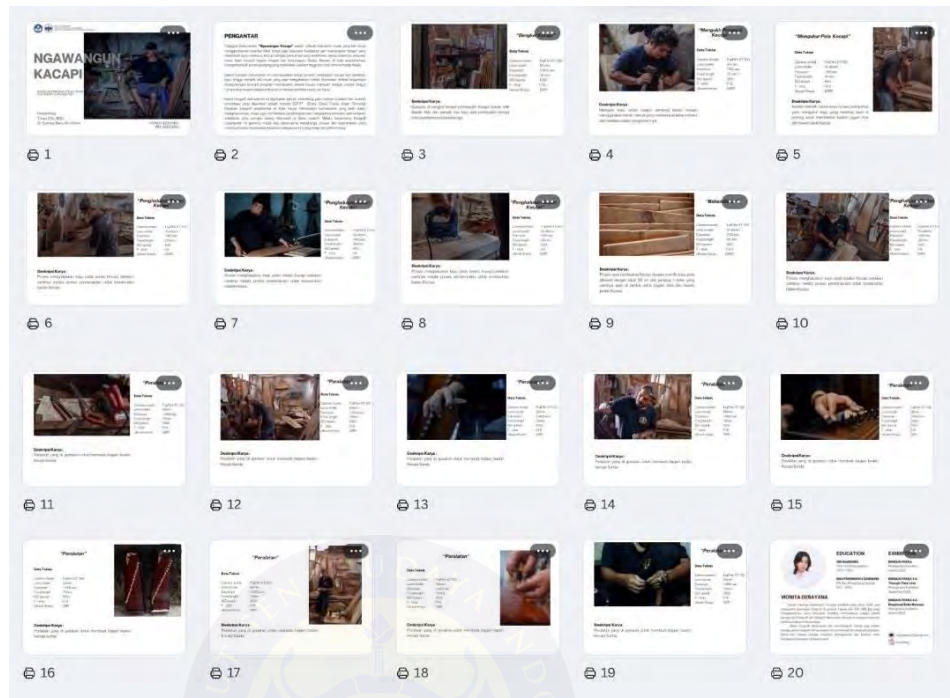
NGAWANGUN KACAPI

1

PENGANTAR

2

"Pengukuran..."

Data Teknis

Deskripsi Karya:

3

"Mengukur ... Kacapi"

Data Teknis

Deskripsi Karya:

4

"Mengukur Pola Kacapi"

Data Teknis

Deskripsi Karya:

5

"Pengolahan Kacapi"

Data Teknis

Deskripsi Karya:

6

"Pengolahan Kacapi"

Data Teknis

Deskripsi Karya:

7

"Pengolahan Kacapi"

Data Teknis

Deskripsi Karya:

8

"Bahan..."

Data Teknis

Deskripsi Karya:

9

"Pengolahan Kacapi"

Data Teknis

Deskripsi Karya:

10

"Peralatan"

Data Teknis

Deskripsi Karya:

11

"Peralatan"

Data Teknis

Deskripsi Karya:

12

"Peralatan"

Data Teknis

Deskripsi Karya:

13

"Peralatan"

Data Teknis

Deskripsi Karya:

14

"Peralatan"

Data Teknis

Deskripsi Karya:

15

"Peralatan"

Data Teknis

Deskripsi Karya:

16

"Peralatan"

Data Teknis

Deskripsi Karya:

17

"Peralatan"

Data Teknis

Deskripsi Karya:

18

"Peralatan"

Data Teknis

Deskripsi Karya:

19

EDUCATION

EXHIBITION

MONITA DENAYANA

20